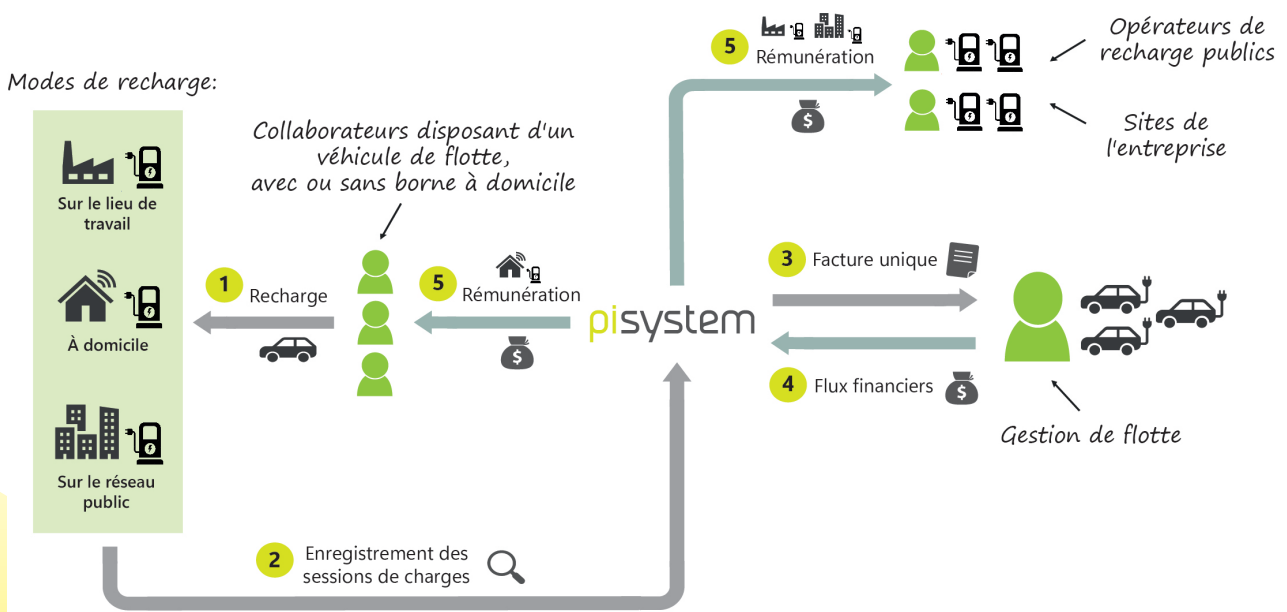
5 Rémunération

Opérateurs de recharge publics

Sites de l'entreprise

Modes de recharge:

Sur le lieu de travail

À domicile

Sur le réseau public

Collaborateurs disposant d'un véhicule de flotte, avec ou sans borne à domicile

1 Recharge

5 Rémunération

pisystem

3 Facture unique

4 Flux financiers

Gestion de flotte

2 Enregistrement des sessions de charges